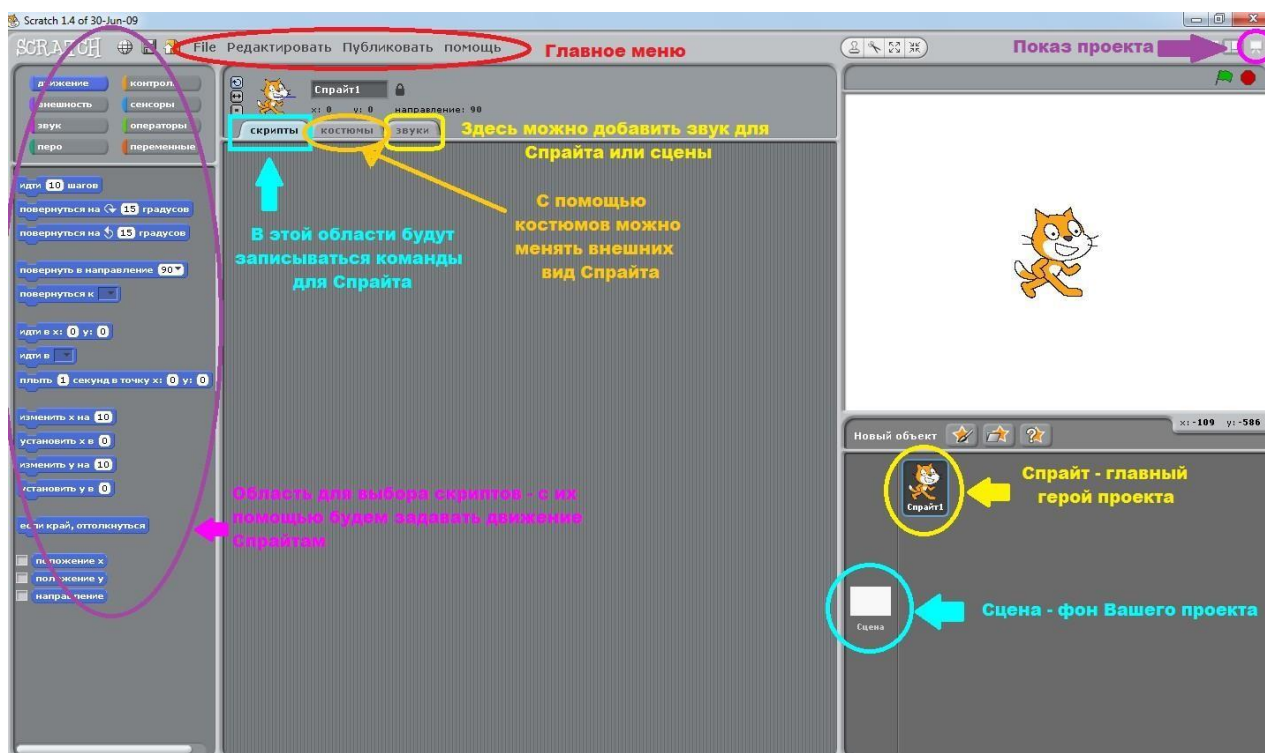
Scratch 1.4 of 30-Jun-09

SCRATCH File Редактировать Публиковать помощь Главное меню

Показ проекта

движение
контроль
внешность
сенсоры
звук
операторы
перо
переменные

Спрайт1
x: 0 y: 0 направление: 90

скрипты костюмы звуки

Здесь можно добавить звук для Спрайта или сцены

С помощью костюмов можно менять внешних вид Спрайта

В этой области будут записываться команды для Спрайта

идти 10 шагов
повернуться на 15 градусов
повернуться на 15 градусов
повернуть в направление 90
повернуться к
идти в x: 0 y: 0
идти в
плыть 1 секунд в точку x: 0 y: 0
изменить x на 10
установить x в 0
изменить y на 10
установить y в 0
если край, оттолкнуться
положение x
положение y
направление

Область для выбора скриптов - с их помощью будем задавать движение Спрайтам

x: -109 y: -586

Новый объект

Спрайт1

Спрайт - главный герой проекта

Сцена

Сцена - фон Вашего проекта